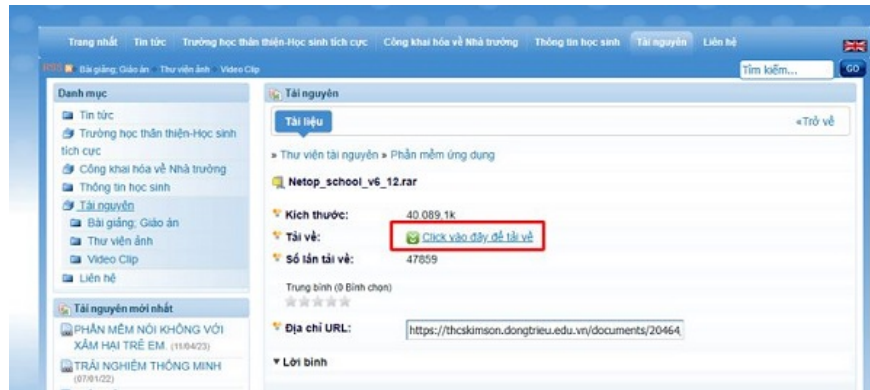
Trang nhất Tin tức Trường học thân thiện-Học sinh tích cực Công khai hóa về Nhà trường Thông tin học sinh Tài nguyên Liên hệ

RSS Bài giảng; Giáo án Thư viện ảnh Video Clip

Tìm kiếm... GO

Danh mục

Tin tức
Trường học thân thiện-Học sinh tích cực
Công khai hóa về Nhà trường
Thông tin học sinh
Tài nguyên
Bài giảng; Giáo án
Thư viện ảnh
Video Clip
Liên hệ

Tài nguyên mới nhất

PHẦN MỀM NÓI KHÔNG VỚI XÂM HẠI TRẺ EM. (11/04/23)
TRẢI NGHIỆM THÔNG MINH (07/01/22)

Tài nguyên

Tài liệu

«Trở về

» Thư viện tài nguyên » Phần mềm ứng dụng

Netop_school_v6_12.rar

Kích thước: 40.089,1k
Tải về: Click vào đây để tải về
Số lần tải về: 47859

Trung bình (0 Bình chọn)

Địa chỉ URL: https://thcskimson.dongtrieu.edu.vn/documents/20464

▼ Lời bình